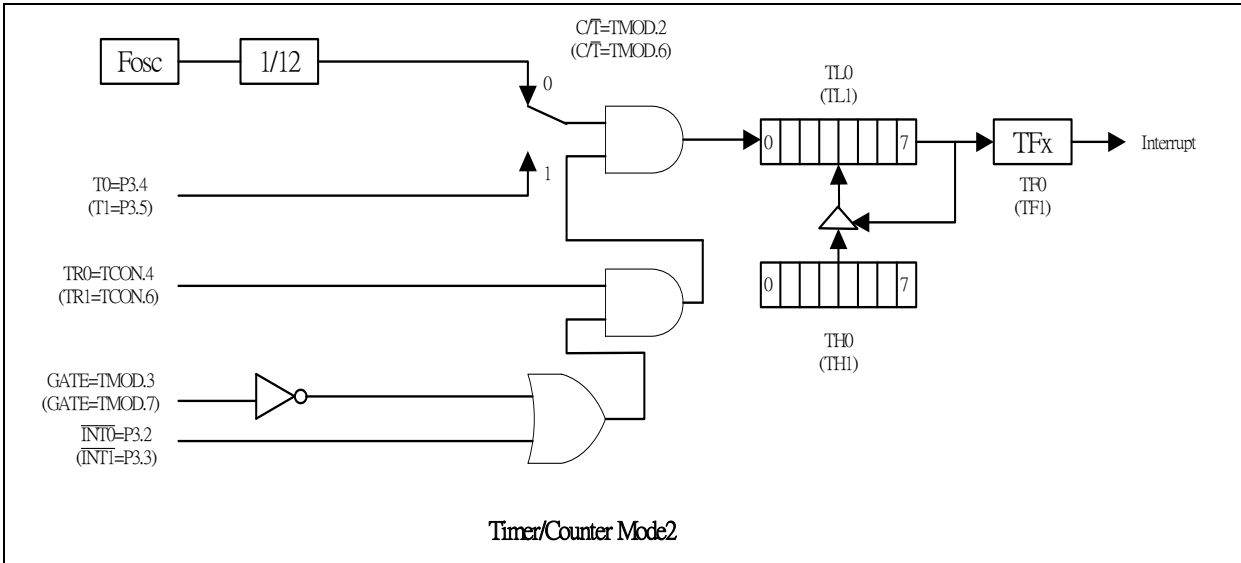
Fosc

1/12

C/$\overline{T}$=TMOD.2
(C/$\overline{T}$=TMOD.6)

0

1

T0=P3.4
(T1=P3.5)

TL0
(TL1)

0

7

TFx

Interrupt

TF0
(TF1)

0

7

TH0
(TH1)

TR0=TCON.4
(TR1=TCON.6)

GATE=TMOD.3
(GATE=TMOD.7)

$\overline{INT0}$=P3.2
($\overline{INT1}$=P3.3)

Timer/Counter Mode2